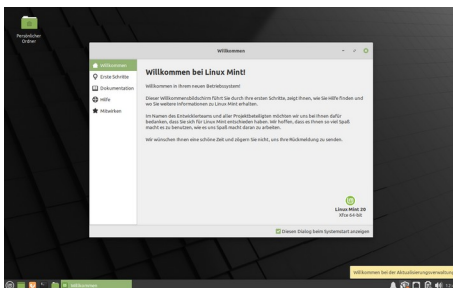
Persönlicher Ordner

Willkommen

Willkommen
Erste Schritte
Dokumentation
Hilfe
Mitwirken

Willkommen bei Linux Mint!

Willkommen in Ihrem neuen Betriebssystem!

Dieser Willkommensbildschirm führt Sie durch Ihre ersten Schritte, zeigt Ihnen, wie Sie Hilfe finden und wo Sie weitere Informationen zu Linux Mint erhalten.

Im Namen des Entwicklerteams und aller Projektbeteiligten möchten wir uns bei Ihnen dafür bedanken, dass Sie sich für Linux Mint entschieden haben. Wir hoffen, dass es Ihnen so viel Spaß macht es zu benutzen, wie es uns Spaß macht daran zu arbeiten.

Wir wünschen Ihnen eine schöne Zeit und zögern Sie nicht, uns Ihre Rückmeldung zu senden.

Linux Mint 20
Xfce 64-bit

Diesen Dialog beim Systemstart anzeigen

Willkommen bei der Aktualisierungsverwaltung

Willkommen